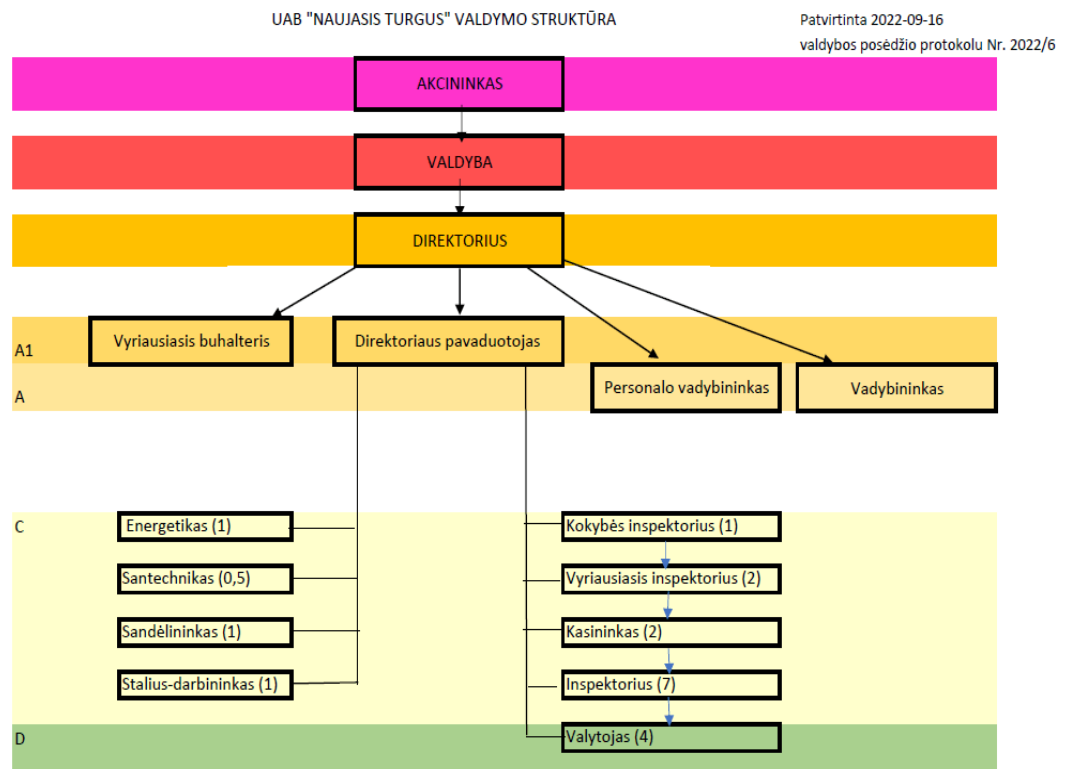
UAB "NAUJASIS TURGUS" VALDYMO STRUKTŪRA

Patvirtinta 2022-09-16
valdybos posėdžio protokolu Nr. 2022/6

AKCININKAS

VALDYBA

DIREKTORIUS

A1

Vyriausiasis buhalteris

Direktoriaus pavaduotojas

A

Personalo vadybininkas

Vadybininkas

C

Energetikas (1)

Santechnikas (0,5)

Sandėlininkas (1)

Stalius-darbininkas (1)

Kokybės inspektorius (1)

Vyriausiasis inspektorius (2)

Kasininkas (2)

Inspektorius (7)

D

Valytojas (4)